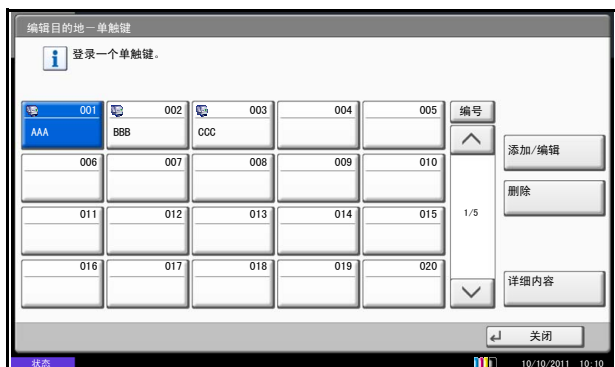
编辑目的地－单触键

登录一个单触键。

001
AAA

002
BBB

003
CCC

004

005

编号

006

007

008

009

010

011

012

013

014

015

1/5

016

017

018

019

020

添加/编辑

删除

详细内容

关闭

状态

10/10/2011 10:10